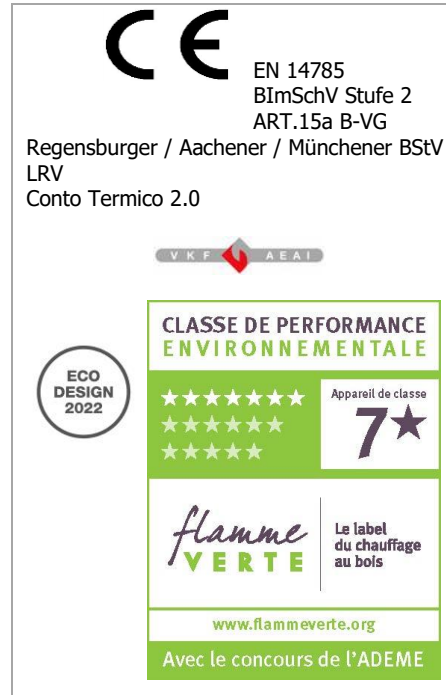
CE

EN 14785
BImSchV Stufe 2
ART.15a B-VG
Regensburger / Aachener / Münchener BStV
LRV
Conto Termico 2.0

VKF AEAI

ECO DESIGN 2022

CLASSE DE PERFORMANCE ENVIRONNEMENTALE

★★★★★★★
★★★★★★
★★★★★

Appareil de classe
7★

flamme VERTE

Le label du chauffage au bois

www.flammeverte.org

Avec le concours de l'ADEME